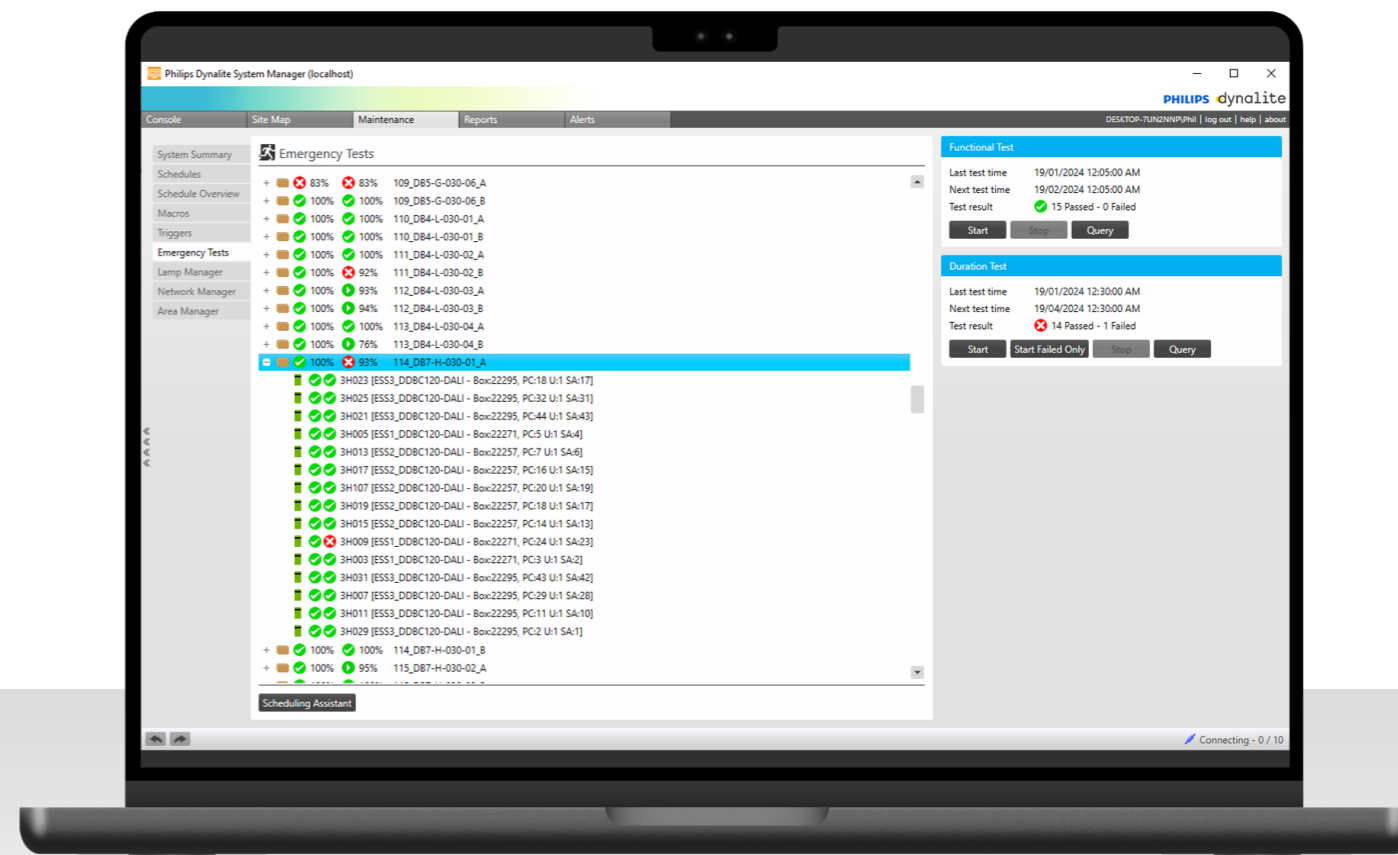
Philips Dynalite System Manager (localhost)

PHILIPS dynalite

Console | Site Map | Maintenance | Reports | Alerts

DESKTOP-7UN2NNP\Phil | log out | help | about

System Summary
Schedules
Schedule Overview
Macros
Triggers
Emergency Tests
Lamp Manager
Network Manager
Area Manager

Emergency Tests

+ 83% 83% 109_DB5-G-030-06_A
+ 100% 100% 109_DB5-G-030-06_B
+ 100% 100% 110_DB4-L-030-01_A
+ 100% 100% 110_DB4-L-030-01_B
+ 100% 100% 111_DB4-L-030-02_A
+ 100% 92% 111_DB4-L-030-02_B
+ 100% 93% 112_DB4-L-030-03_A
+ 100% 94% 112_DB4-L-030-03_B
+ 100% 100% 113_DB4-L-030-04_A
+ 100% 76% 113_DB4-L-030-04_B
− 100% 93% 114_DB7-H-030-01_A
3H023 [ESS3_DDBC120-DALI - Box:22295, PC:18 U:1 SA:17]
3H025 [ESS3_DDBC120-DALI - Box:22295, PC:32 U:1 SA:31]
3H021 [ESS3_DDBC120-DALI - Box:22295, PC:44 U:1 SA:43]
3H005 [ESS1_DDBC120-DALI - Box:22271, PC:5 U:1 SA:4]
3H013 [ESS2_DDBC120-DALI - Box:22257, PC:7 U:1 SA:6]
3H017 [ESS2_DDBC120-DALI - Box:22257, PC:16 U:1 SA:15]
3H107 [ESS2_DDBC120-DALI - Box:22257, PC:20 U:1 SA:19]
3H019 [ESS2_DDBC120-DALI - Box:22257, PC:18 U:1 SA:17]
3H015 [ESS2_DDBC120-DALI - Box:22257, PC:14 U:1 SA:13]
3H009 [ESS1_DDBC120-DALI - Box:22271, PC:24 U:1 SA:23]
3H003 [ESS1_DDBC120-DALI - Box:22271, PC:3 U:1 SA:2]
3H031 [ESS3_DDBC120-DALI - Box:22295, PC:43 U:1 SA:42]
3H007 [ESS3_DDBC120-DALI - Box:22295, PC:29 U:1 SA:28]
3H011 [ESS3_DDBC120-DALI - Box:22295, PC:11 U:1 SA:10]
3H029 [ESS3_DDBC120-DALI - Box:22295, PC:2 U:1 SA:1]
+ 100% 100% 114_DB7-H-030-01_B
+ 100% 95% 115_DB7-H-030-02_A
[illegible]

Scheduling Assistant

Functional Test
Last test time 19/01/2024 12:05:00 AM
Next test time 19/02/2024 12:05:00 AM
Test result 15 Passed - 0 Failed
Start | Stop | Query

Duration Test
Last test time 19/01/2024 12:30:00 AM
Next test time 19/04/2024 12:30:00 AM
Test result 14 Passed - 1 Failed
Start | Start Failed Only | Stop | Query

Connecting - 0 / 10